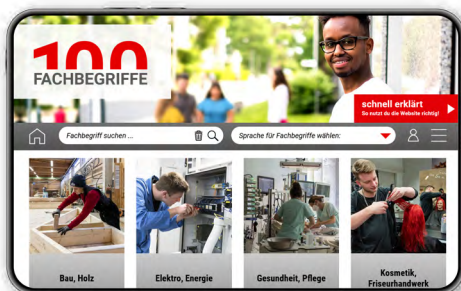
100
FACHBEGRIFFE

schnell erklärt
So nutzt du die Website richtig!

Fachbegriff suchen ...

Sprache für Fachbegriffe wählen:

Bau, Holz

Elektro, Energie

Gesundheit, Pflege

Kosmetik, Friseurhandwerk